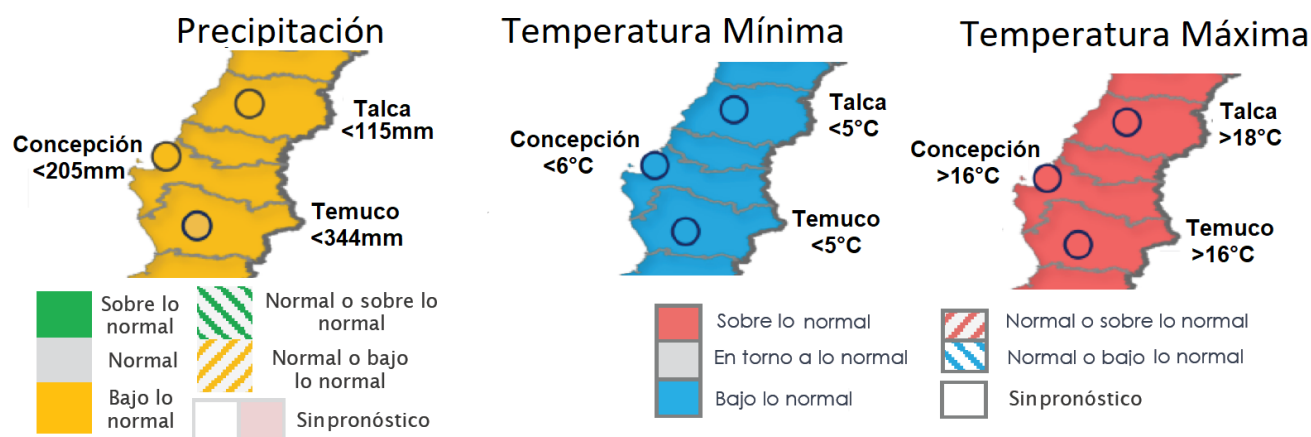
Precipitación

Concepción
<205mm

Talca
<115mm

Temuco
<344mm

Sobre lo normal

Normal o sobre lo normal

Normal

Normal o bajo lo normal

Bajo lo normal

Sinpronóstico

Temperatura Mínima

Concepción
<6°C

Talca
<5°C

Temuco
<5°C

Temperatura Máxima

Concepción
>16°C

Talca
>18°C

Temuco
>16°C

Sobre lo normal

Normal o sobre lo normal

En torno a lo normal

Normal o bajo lo normal

Bajo lo normal

Sinpronóstico